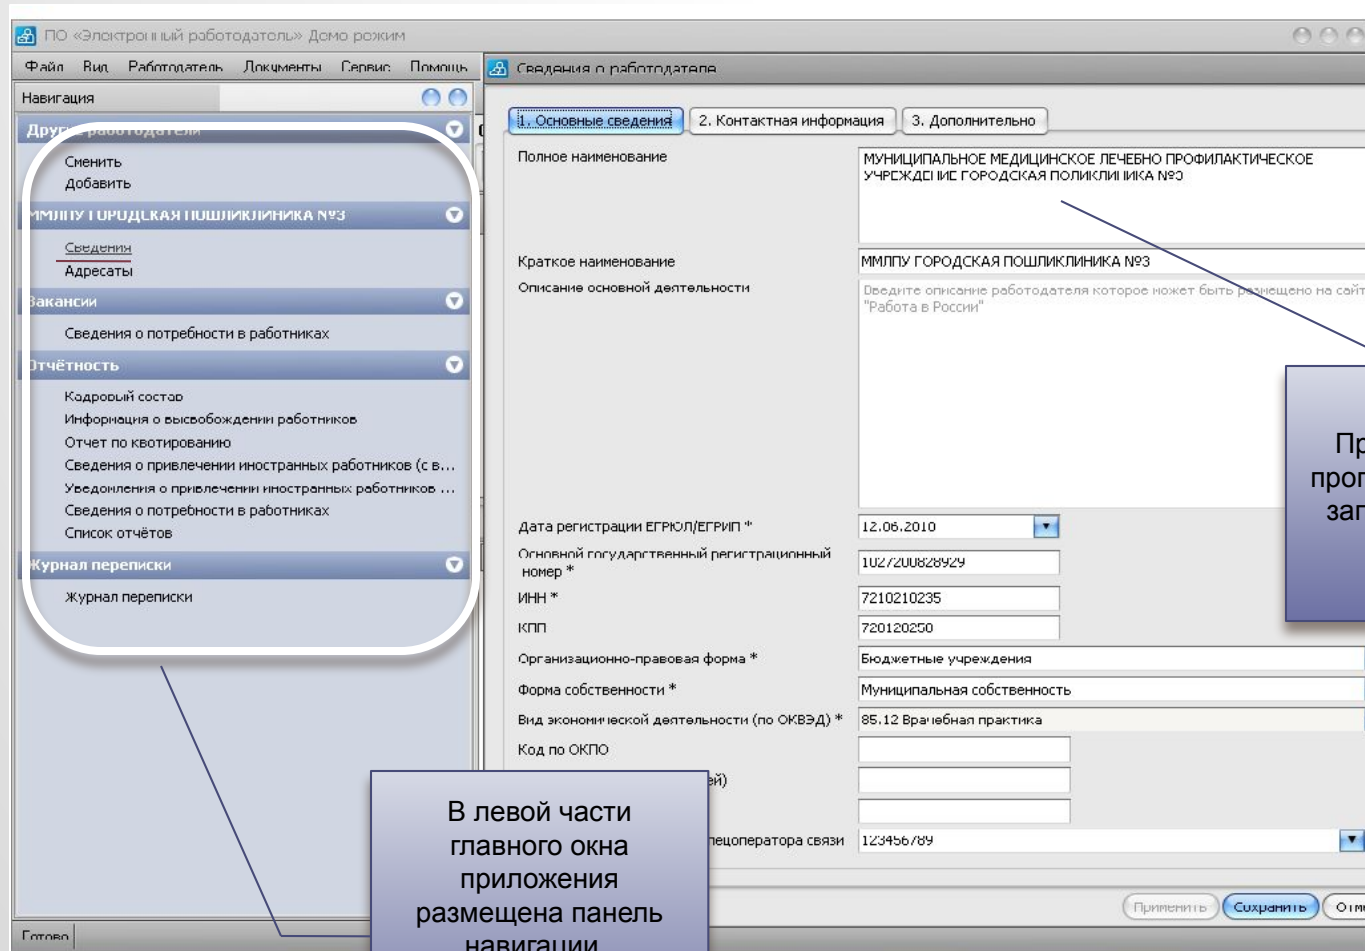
ПО «Электронный работодатель» Демо режим

Файл Вид Работодатель Документы Сервис Помощь

Навигация

Другие работодатели
Сменить
Добавить

ММЛПУ ГОРОДСКАЯ ПОШЛИКЛИНИКА №3
Сведения
Адресаты

Вакансии
Сведения о потребности в работниках

Отчётность
Кадровый состав
Информация о высвобождении работников
Отчет по квотированию
Сведения о привлечении иностранных работников (с в...
Уведомления о привлечении иностранных работников ...
Сведения о потребности в работниках
Список отчётов

Журнал переписки
Журнал переписки

Готово

Сведения о работодателе

1. Основные сведения | 2. Контактная информация | 3. Дополнительно

Полное наименование: МУНИЦИПАЛЬНОЕ МЕДИЦИНСКОЕ ЛЕЧЕБНО ПРОФИЛАКТИЧЕСКОЕ УЧРЕЖДЕНИЕ ГОРОДСКАЯ ПОЛИКЛИНИКА №3

Краткое наименование: ММЛПУ ГОРОДСКАЯ ПОШЛИКЛИНИКА №3

Описание основной деятельности: Введите описание работодателя которое может быть размещено на сайт "Работа в России"

Дата регистрации ЕГРЮЛ/ЕГРИП *: 12.06.2010
Основной государственный регистрационный номер *: 1027200828929
ИНН *: 7210210235
КПП: 720120250
Организационно-правовая форма *: Бюджетные учреждения
Форма собственности *: Муниципальная собственность
Вид экономической деятельности (по ОКВЭД) *: 85.12 Врачебная практика
Код по ОКПО
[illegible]ей)
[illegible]спецоператора связи: 123456789

Применить | Сохранить | Отм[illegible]

Пр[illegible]
прог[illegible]
зап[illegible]

В левой части главного окна приложения размещена панель навигации